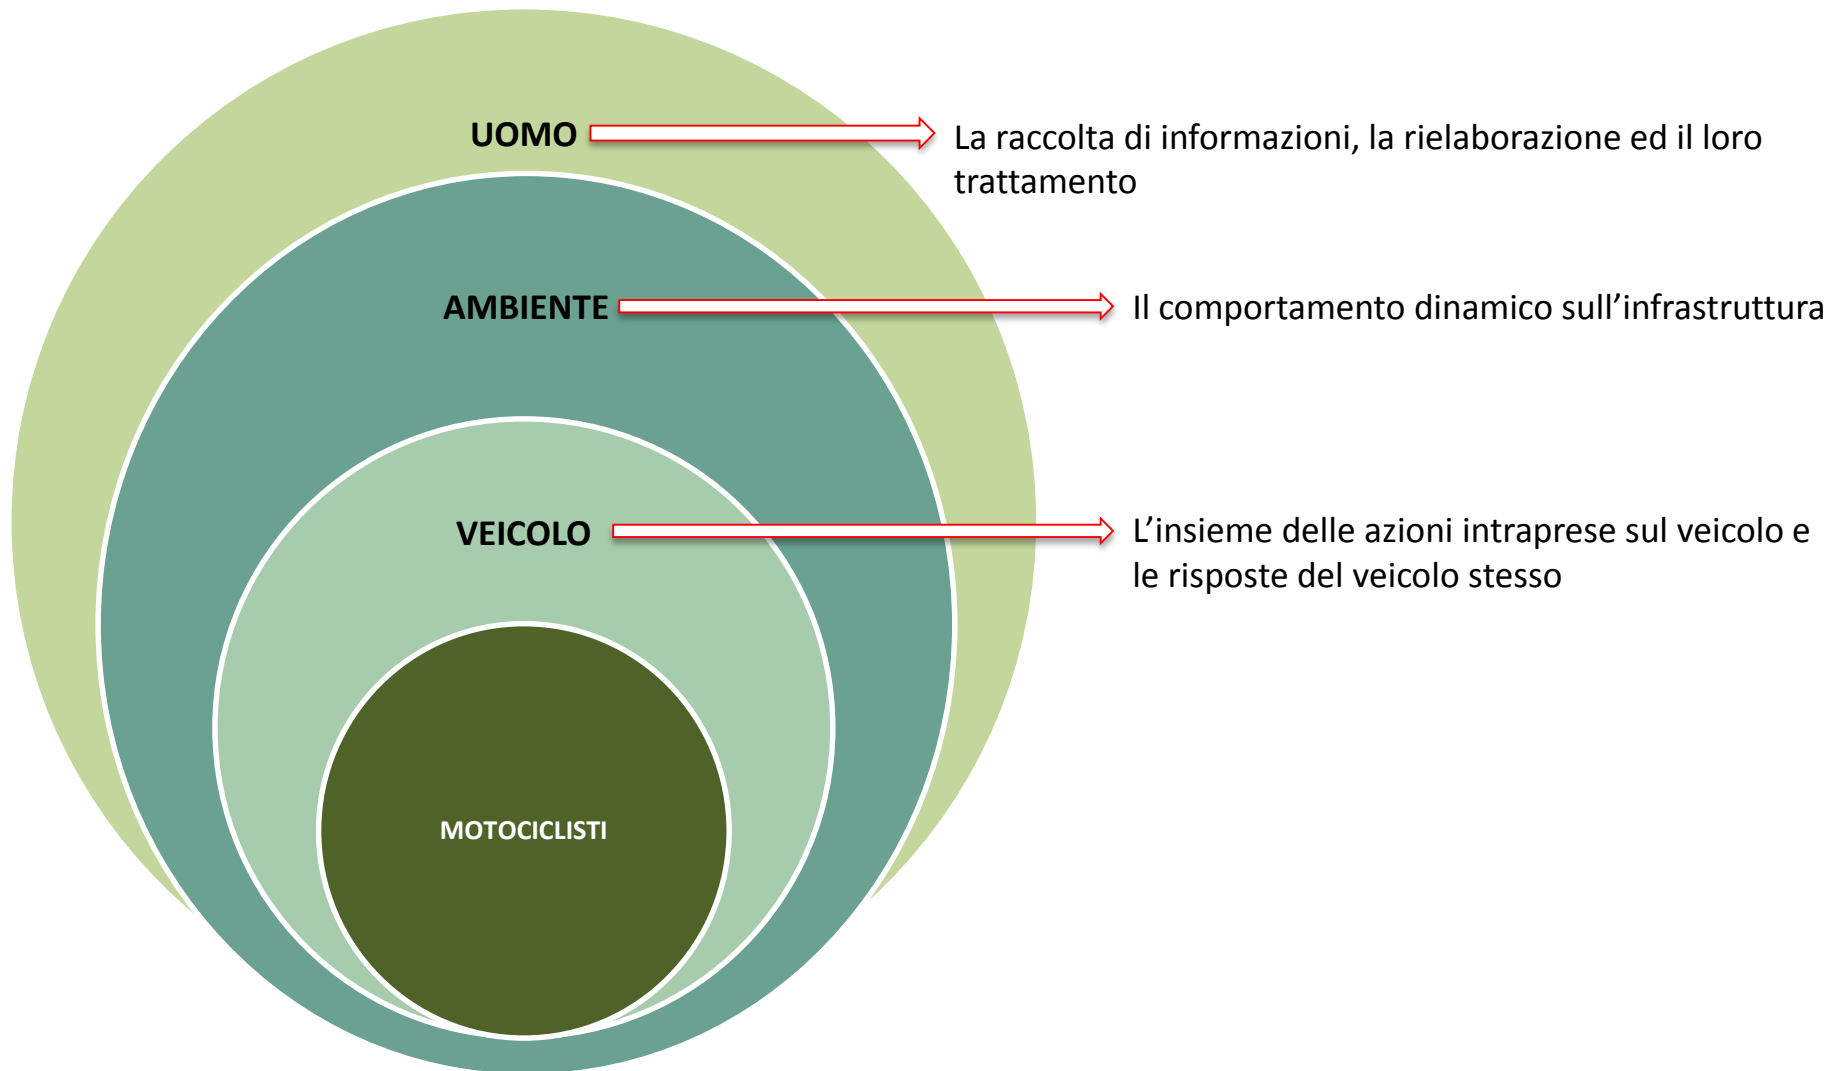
UOMO

La raccolta di informazioni, la rielaborazione ed il loro trattamento

AMBIENTE

Il comportamento dinamico sull’infrastruttura

VEICOLO

L’insieme delle azioni intraprese sul veicolo e le risposte del veicolo stesso

MOTOCICLISTI